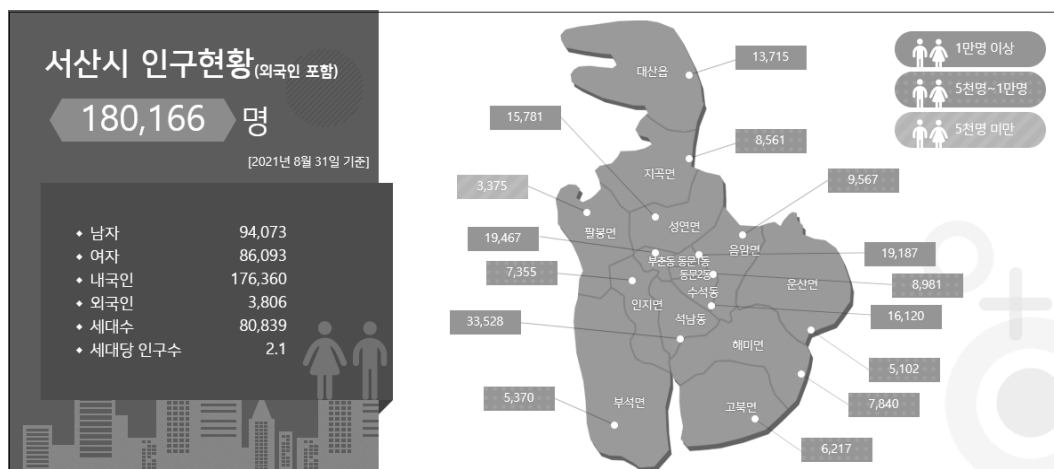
서산시 인구현황(외국인 포함)

180,166 명

[2021년 8월 31일 기준]

| | |
|---|---|
| • 남자 | 94,073 |
| • 여자 | 86,093 |
| • 내국인 | 176,360 |
| • 외국인 | 3,806 |
| • 세대수 | 80,839 |
| • 세대당 인구수 | 2.1 |

1만명 이상
5천명~1만명
5천명 미만

대산읍 13,715
15,781
지곡면 8,561
9,567
3,375
성연면
팔봉면
음암면
19,467
부춘동 동문1동
19,187
7,355
동문2동
8,981
운산면
수석동
인지면
33,528
석남동
16,120
해미면
5,102
5,370
부석면
고북면
7,840
6,217